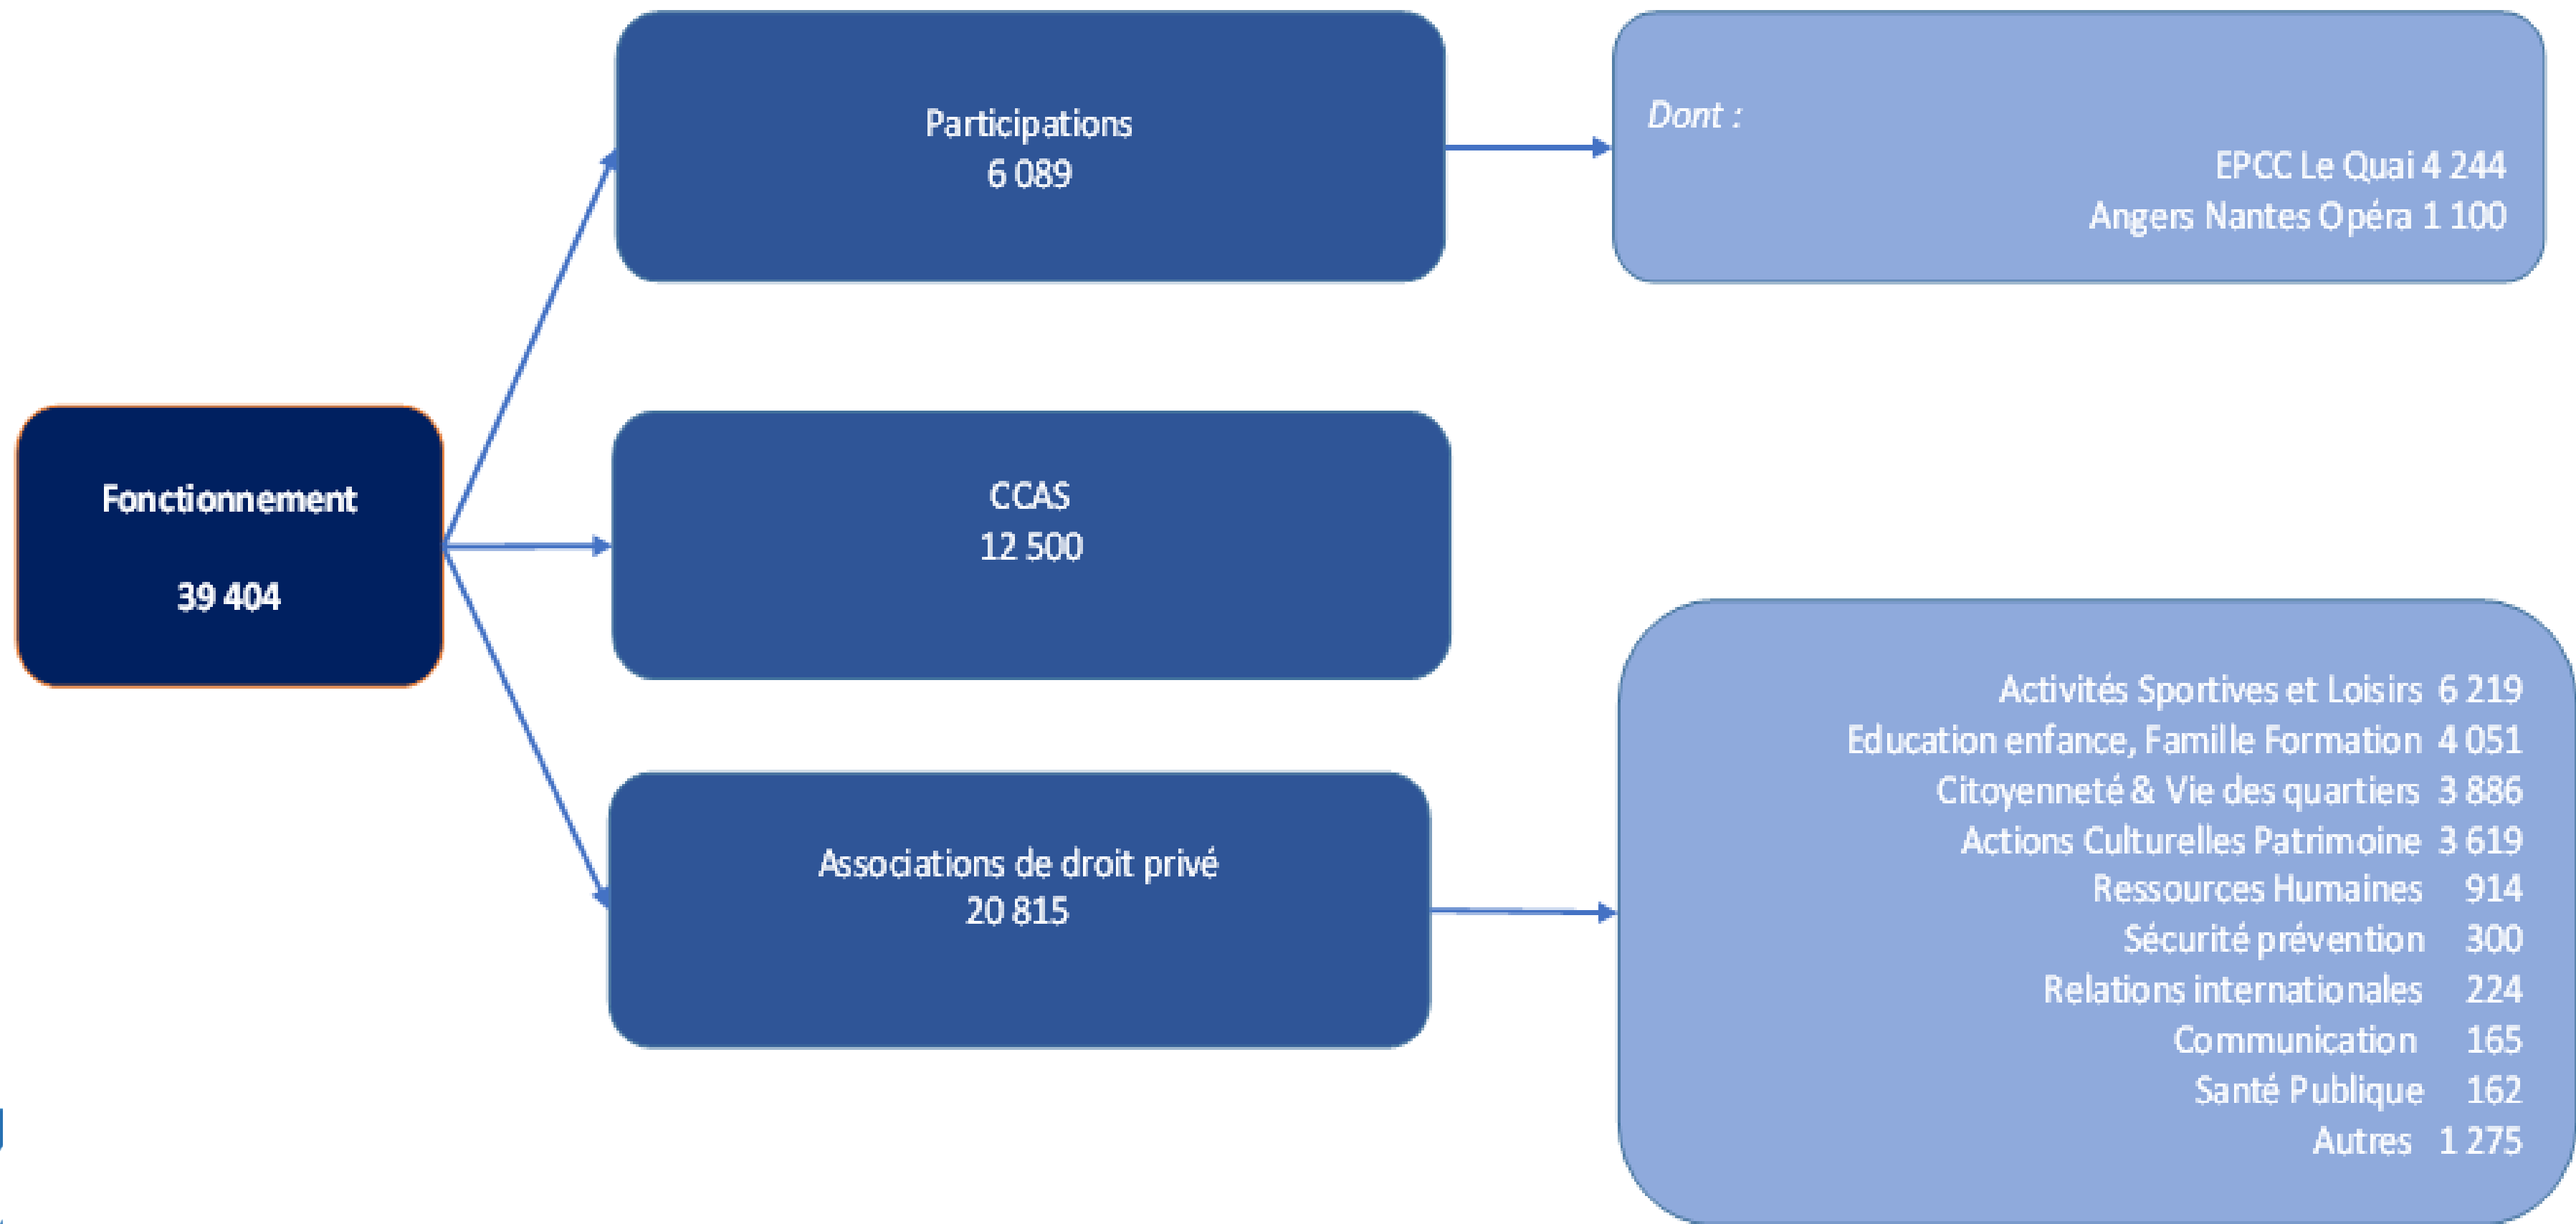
Fonctionnement

39 404

Participations
6 089

Dont :
EPCC Le Quai 4 244
Angers Nantes Opéra 1 100

CCAS
12 500

Associations de droit privé
20 815

Activités Sportives et Loisirs 6 219
Education enfance, Famille Formation 4 051
Citoyenneté & Vie des quartiers 3 886
Actions Culturelles Patrimoine 3 619
Ressources Humaines 914
Sécurité prévention 300
Relations internationales 224
Communication 165
Santé Publique 162
Autres 1 275